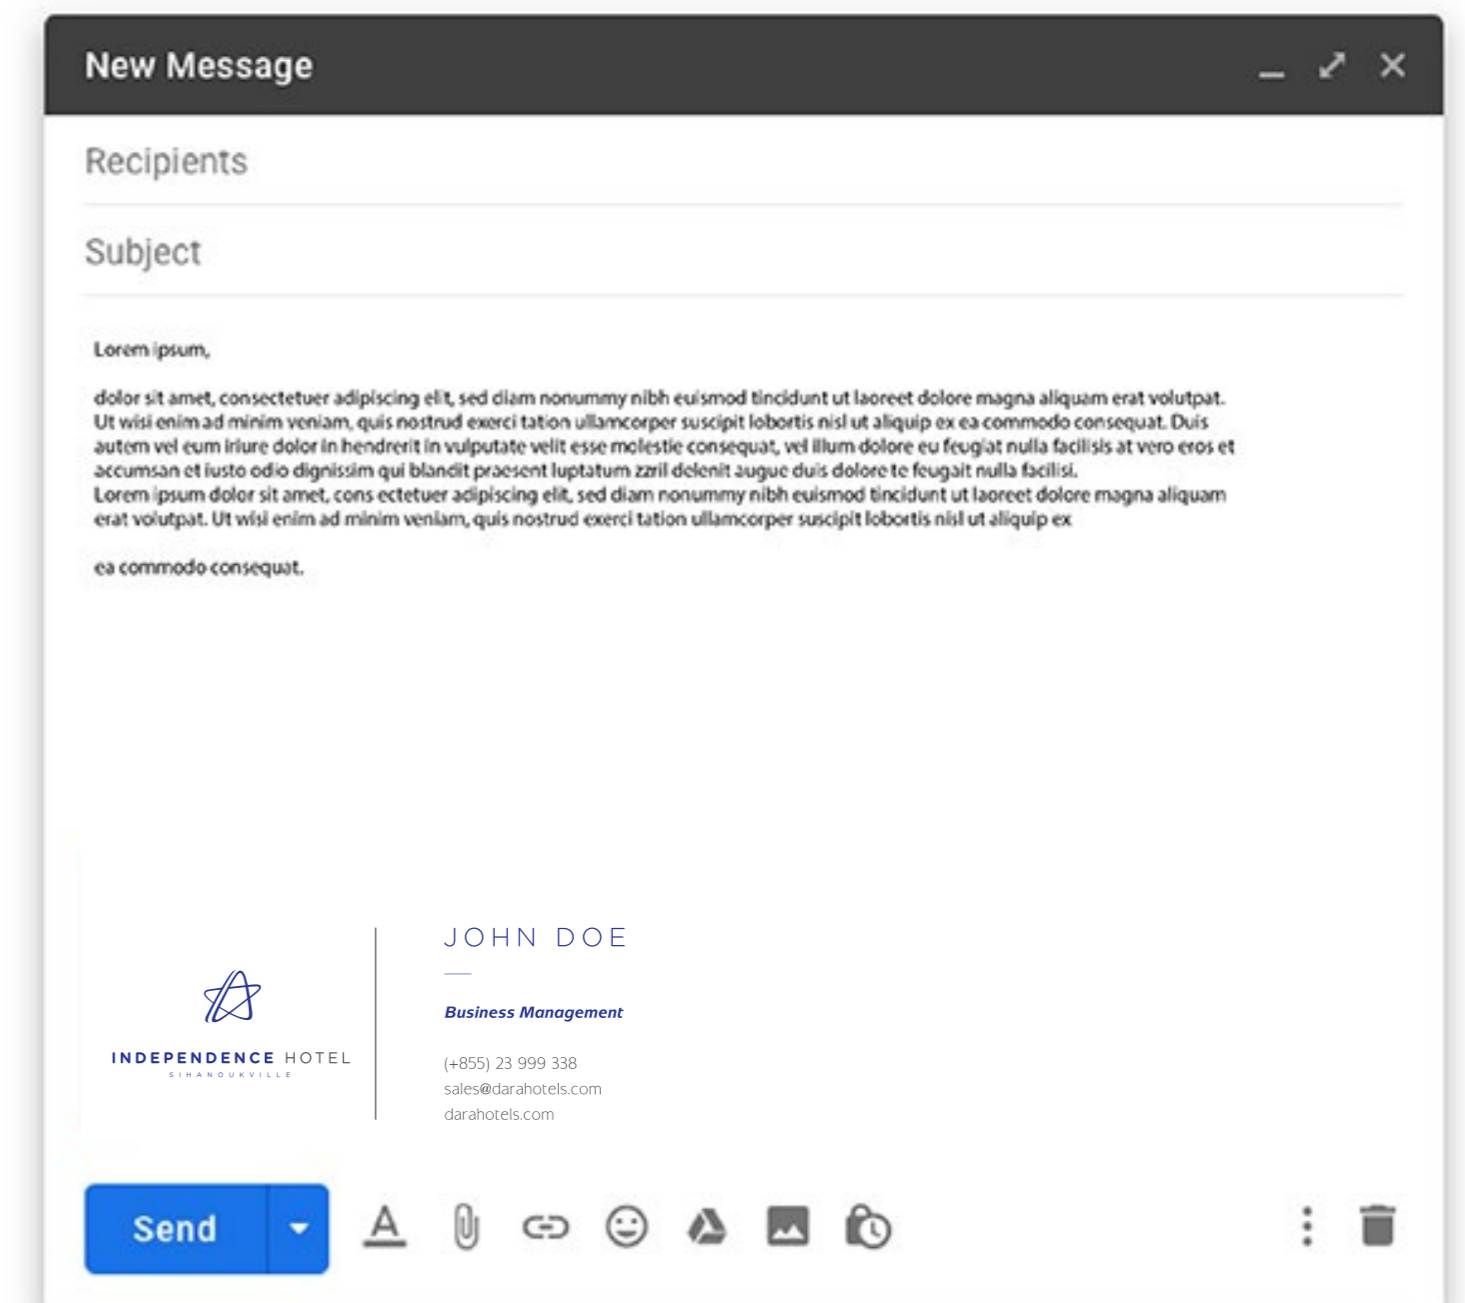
New Message

Recipients

Subject

Lorem ipsum,

dolor sit amet, consectetuer adipiscing elit, sed diam nonummy nibh euismod tincidunt ut laoreet dolore magna aliquam erat volutpat. Ut wisi enim ad minim veniam, quis nostrud exerci tation ullamcorper suscipit lobortis nisl ut aliquip ex ea commodo consequat. Duis autem vel eum iriure dolor in hendrerit in vulputate velit esse molestie consequat, vel illum dolore eu feugiat nulla facilisis at vero eros et accumsan et iusto odio dignissim qui blandit praesent luptatum zzril delenit augue duis dolore te feugait nulla facilisi.
Lorem ipsum dolor sit amet, cons ectetuer adipiscing elit, sed diam nonummy nibh euismod tincidunt ut laoreet dolore magna aliquam erat volutpat. Ut wisi enim ad minim veniam, quis nostrud exerci tation ullamcorper suscipit lobortis nisl ut aliquip ex

ea commodo consequat.

INDEPENDENCE HOTEL
SIHANOUKVILLE

JOHN DOE

Business Management

(+855) 23 999 338
sales@darahotels.com
darahotels.com

Send